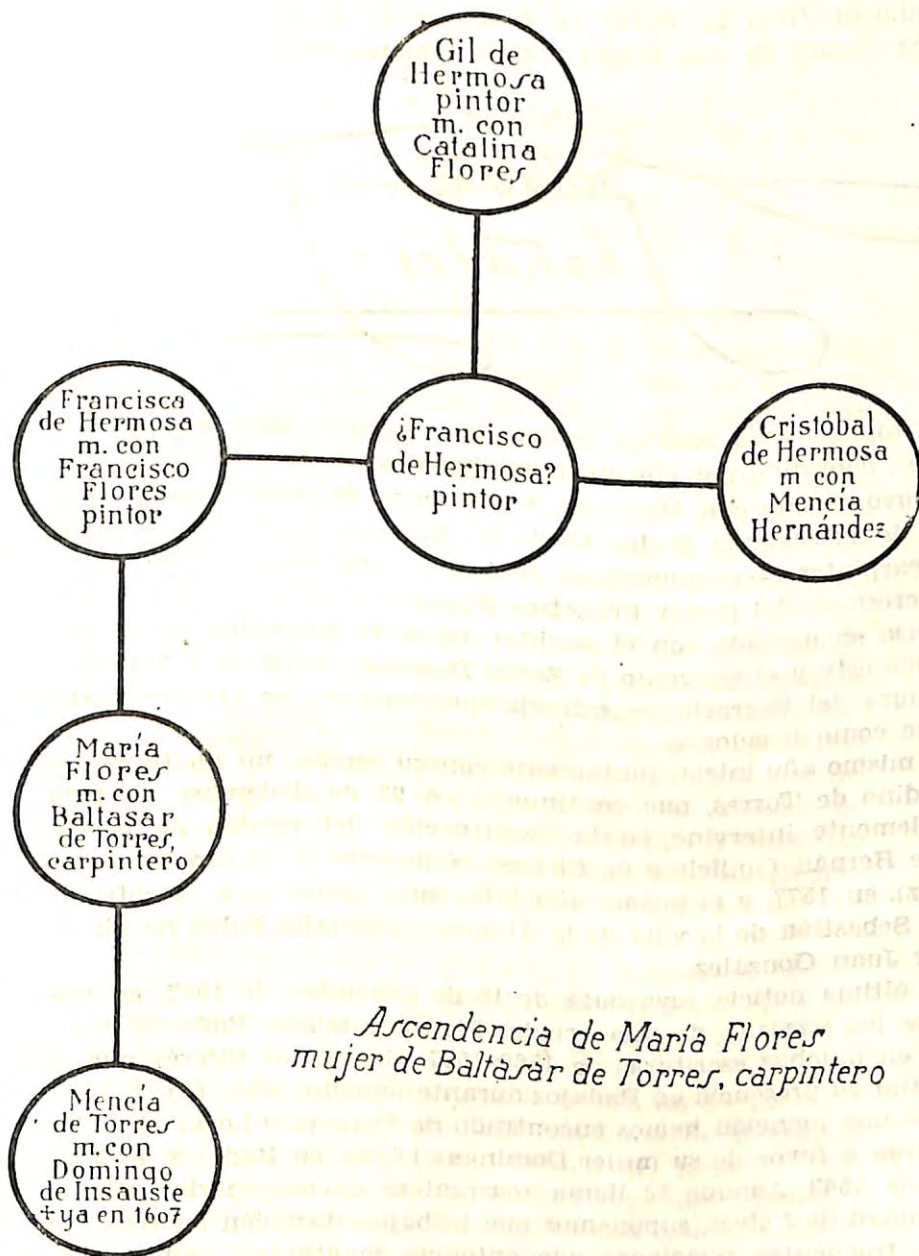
Gil de Hermosa pintor m. con Catalina Flores

Francisca de Hermosa m. con Francisco Flores pintor

¿Francisco de Hermosa? pintor

Cristóbal de Hermosa m con Mencía Hernández

María Flores m. con Baltasar de Torres, carpintero

Ascendencia de María Flores mujer de Baltasar de Torres, carpintero

Mencía de Torres m. con Domingo de Insauste + ya en 1607